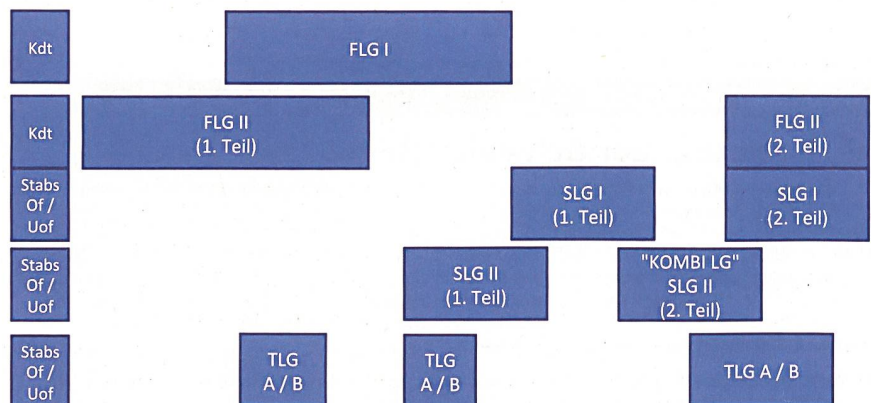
Kdt

FLG I

Kdt

FLG II
(1. Teil)

FLG II
(2. Teil)

Stabs
Of /
Uof

SLG I
(1. Teil)

SLG I
(2. Teil)

Stabs
Of /
Uof

SLG II
(1. Teil)

"KOMBI LG"
SLG II
(2. Teil)

Stabs
Of /
Uof

TLG
A / B

TLG
A / B

TLG A / B